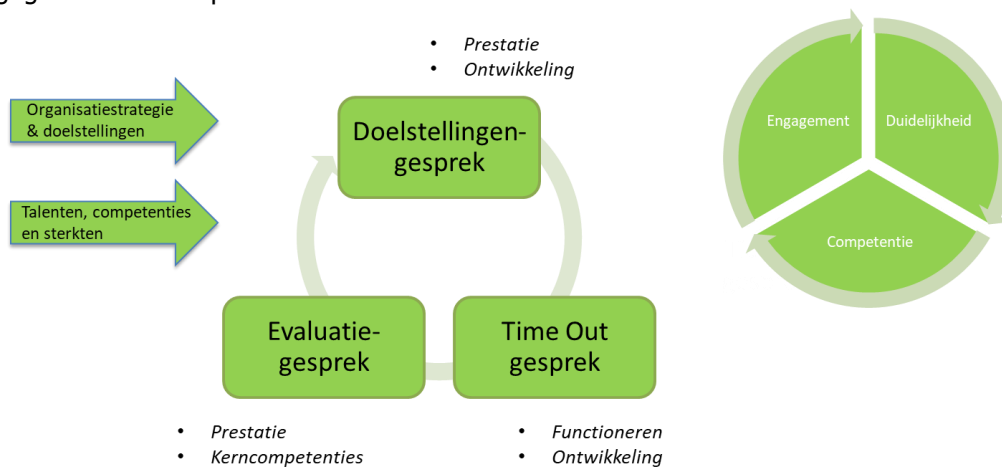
• Prestatie
• Ontwikkeling

Organisatiestrategie & doelstellingen

Talenten, competenties en sterkten

Doelstellingen-gesprek

Evaluatie-gesprek

Time Out gesprek

• Prestatie
• Kerncompetenties

• Functioneren
• Ontwikkeling

Engagement

Duidelijkheid

Competentie